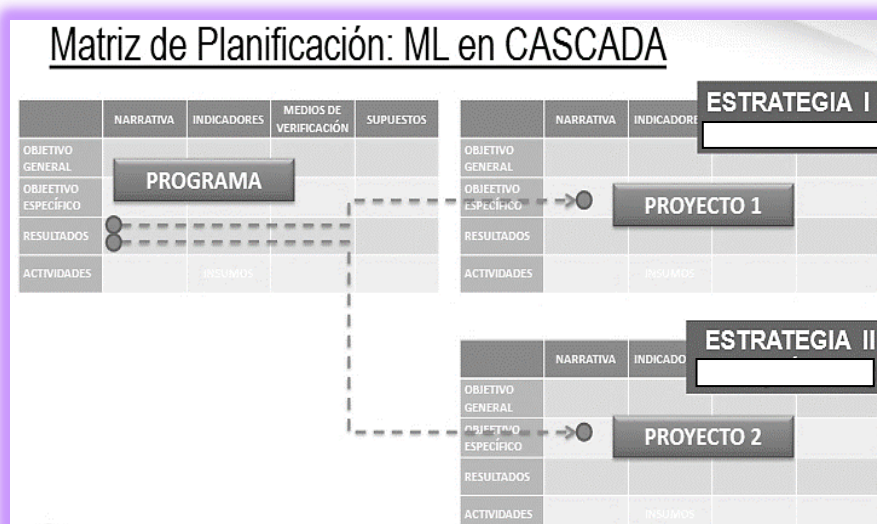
Matriz de Planificación: ML en CASCADA

| | NARRATIVA | INDICADORES | MEDIOS DE VERIFICACIÓN | SUPUESTOS |
|---|---|---|---|---|
| OBJETIVO GENERAL | | | | |
| OBJEETIVO ESPECÍFICO | PROGRAMA | | | |
| RESULTADOS | | | | |
| ACTIVIDADES | | INSUMOS | | |

ESTRATEGIA I

| | NARRATIVA | INDICADORE |
|---|---|---|
| OBJETIVO GENERAL | | |
| OBJEETIVO ESPECÍFICO | PROYECTO 1 | |
| RESULTADOS | | |
| ACTIVIDADES | | INSUMOS |

ESTRATEGIA II

| | NARRATIVA | INDICADO |
|---|---|---|
| OBJETIVO GENERAL | | |
| OBJEETIVO ESPECÍFICO | PROYECTO 2 | |
| RESULTADOS | | |
| ACTIVIDADES | | INSUMOS |